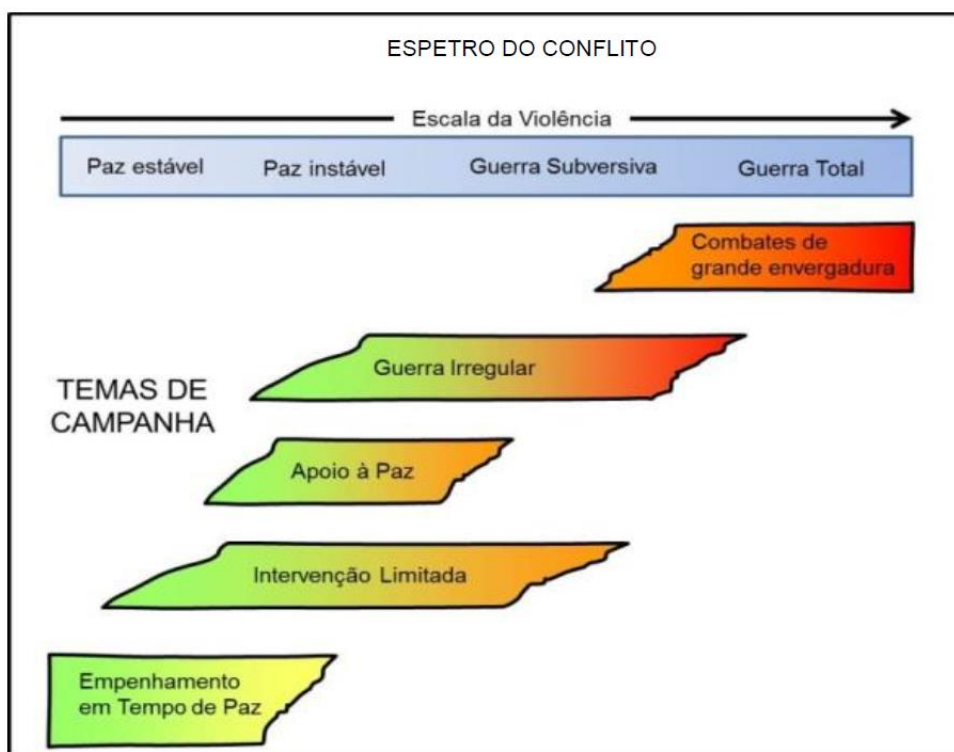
ESPETRO DO CONFLITO

Escala da Violência

Paz estável
Paz instável
Guerra Subversiva
Guerra Total

Combates de grande envergadura

TEMAS DE CAMPANHA

Guerra Irregular

Apoio à Paz

Intervenção Limitada

Empenhamento em Tempo de Paz